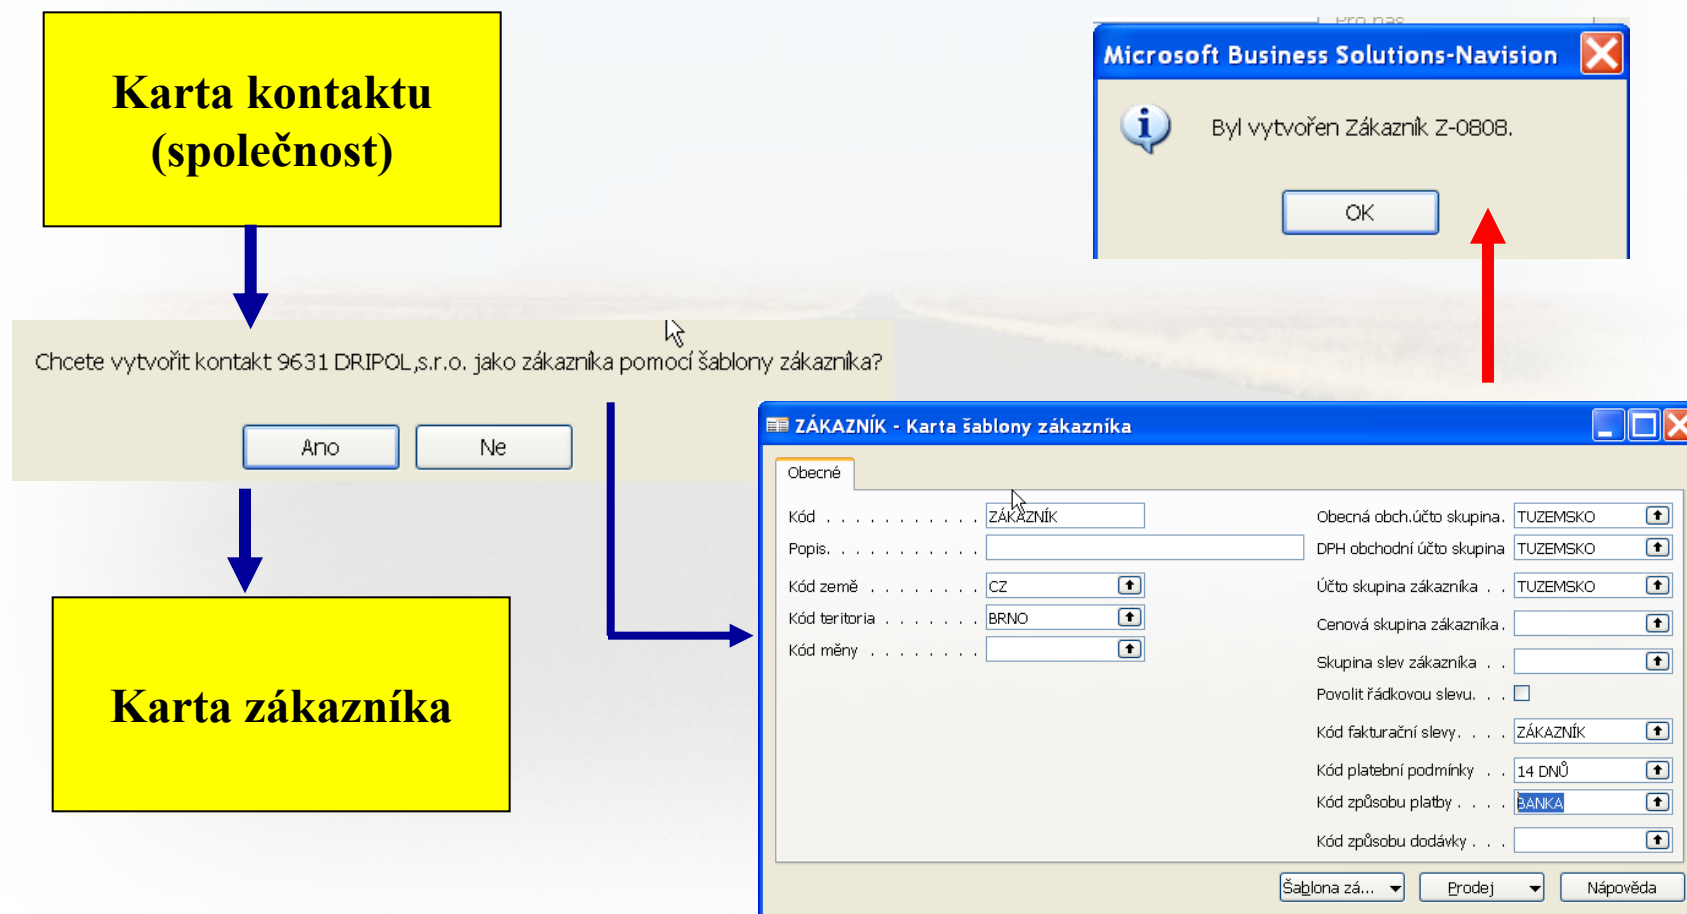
Karta kontaktu (společnost)

Chcete vytvořit kontakt 9631 DRIPOL,s.r.o. jako zákazníka pomocí šablony zákazníka?

Ano

Ne

Karta zákazníka

Microsoft Business Solutions-Navision

Byl vytvořen Zákazník Z-0808.

OK

ZÁKAZNÍK - Karta šablony zákazníka

Obecné

Kód . . . . . . . . . . . ZÁKAZNÍK

Popis. . . . . . . . . . .

Kód země . . . . . . . . . CZ

Kód teritoria . . . . . . . BRNO

Kód měny . . . . . . . . .

Obecná obch.účto skupina. TUZEMSKO

DPH obchodní účto skupina TUZEMSKO

Účto skupina zákazníka . . TUZEMSKO

Cenová skupina zákazníka.

Skupina slev zákazníka . .

Povolit řádkovou slevu. . .

Kód fakturační slevy. . . . ZÁKAZNÍK

Kód platební podmínky . . 14 DNŮ

Kód způsobu platby . . . . BANKA

Kód způsobu dodávky . . .

Šablona zá...

Prodej

Nápověda